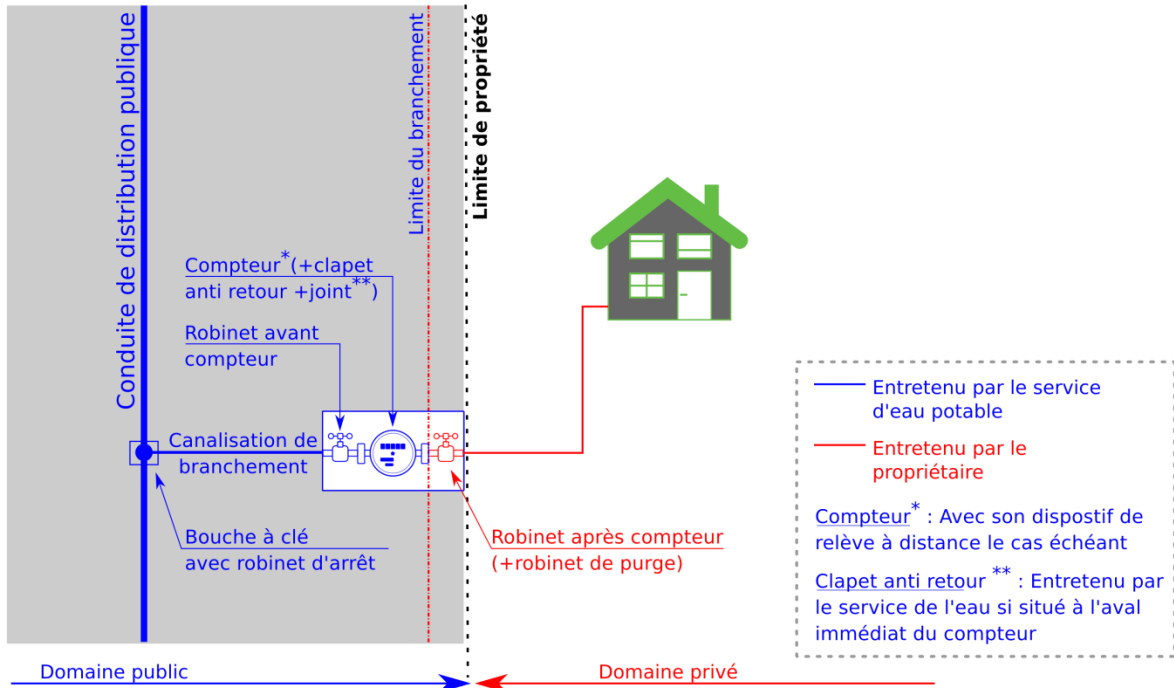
Conduite de distribution publique

Limite du branchement

Limite de propriété

Compteur*(+clapet anti retour +joint**)

Robinet avant compteur

Canalisation de branchement

Bouche à clé avec robinet d'arrêt

Robinet après compteur (+robinet de purge)

Entretenu par le service d'eau potable

Entretenu par le propriétaire

Compteur* : Avec son dispostif de relève à distance le cas échéant

Clapet anti retour ** : Entretenu par le service de l'eau si situé à l'aval immédiat du compteur

Domaine public

Domaine privé